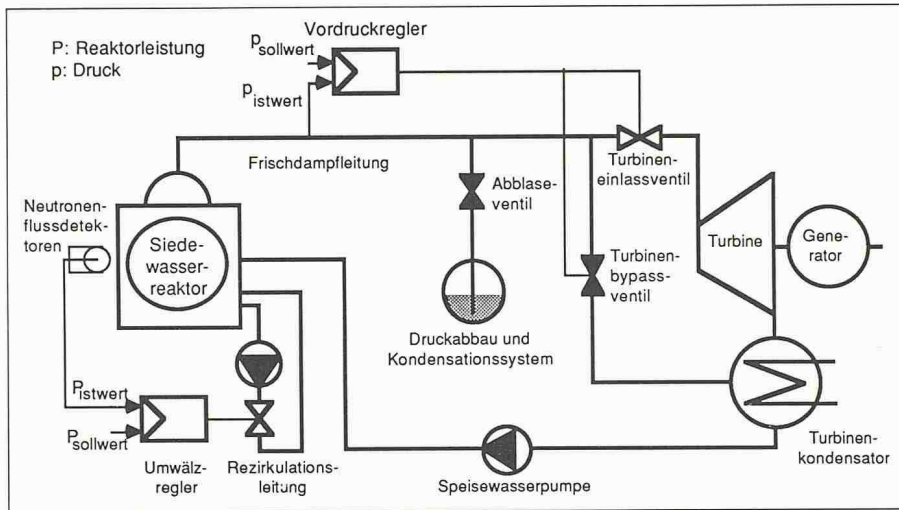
P: Reaktorleistung
p: Druck

$p_{sollwert}$

$p_{istwert}$

Vordruckregler

Frischdampfleitung

Turbineneinlassventil

Abblaseventil

Neutronenflussdetektoren

Siedewasserreaktor

Turbine

Generator

Turbinenbypassventil

Druckabbau und Kondensationssystem

$P_{istwert}$

$P_{sollwert}$

Umwälzregler

Rezirkulationsleitung

Speisewasserpumpe

Turbinenkondensator